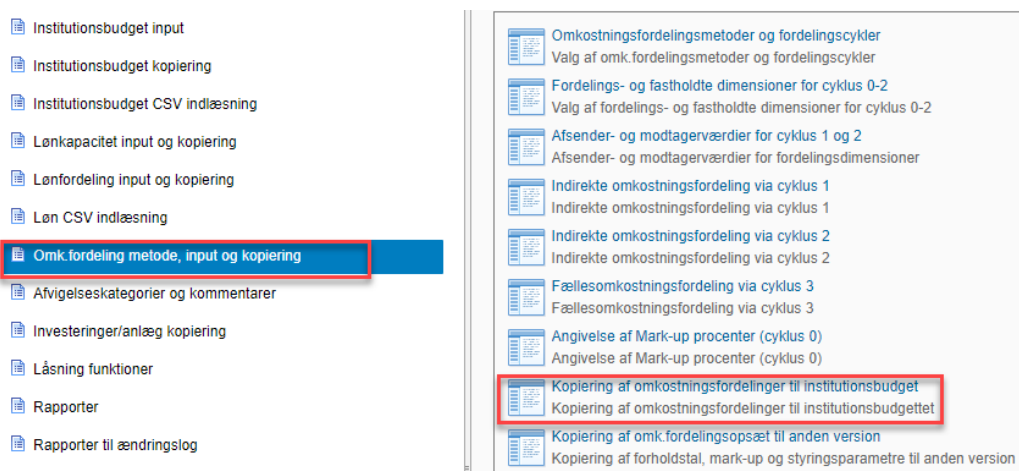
Institutionsbudget input
Institutionsbudget kopiering
Institutionsbudget CSV indlæsning
Lønkapacitet input og kopiering
Lønfordeling input og kopiering
Løn CSV indlæsning
Omk.fordeling metode, input og kopiering
Afvigelseskategorier og kommentarer
Investeringer/anlæg kopiering
Låsning funktioner
Rapporter
Rapporter til ændringslog

Omkostningsfordelingsmetoder og fordelingscykler
Valg af omk.fordelingsmetoder og fordelingscykler

Fordelings- og fastholdte dimensioner for cyklus 0-2
Valg af fordelings- og fastholdte dimensioner for cyklus 0-2

Afsender- og modtagerværdier for cyklus 1 og 2
Afsender- og modtagerværdier for fordelingsdimensioner

Indirekte omkostningsfordeling via cyklus 1
Indirekte omkostningsfordeling via cyklus 1

Indirekte omkostningsfordeling via cyklus 2
Indirekte omkostningsfordeling via cyklus 2

Fællesomkostningsfordeling via cyklus 3
Fællesomkostningsfordeling via cyklus 3

Angivelse af Mark-up procenter (cyklus 0)
Angivelse af Mark-up procenter (cyklus 0)

Kopiering af omkostningsfordelinger til institutionsbudget
Kopiering af omkostningsfordelinger til institutionsbudgettet

Kopiering af omk.fordelingsopsæt til anden version
Kopiering af forholdstal, mark-up og styringsparametre til anden version